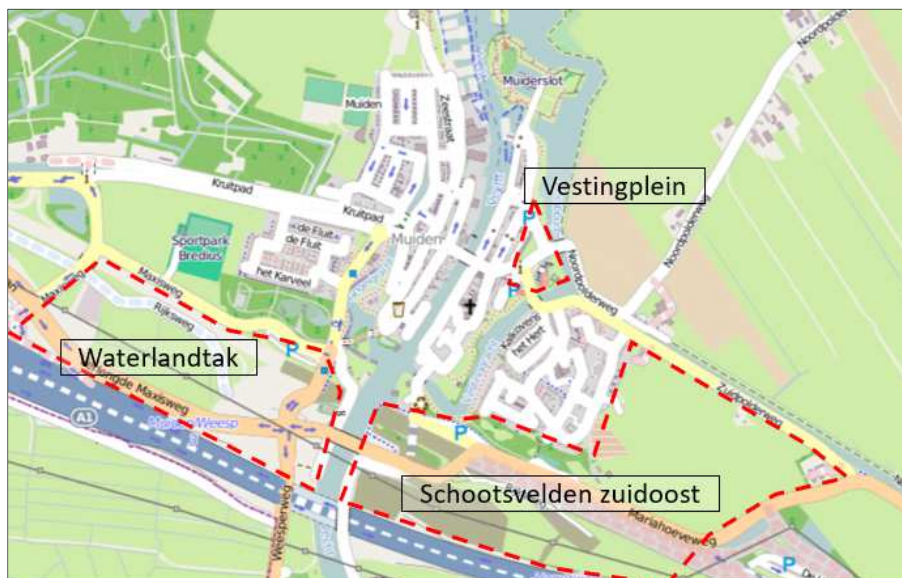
Muiderslot
Zeestraat
Muiden
Noordpolderweg
Kruitpad
Kruitpad
Vestingplein
Muiden
de Fluit
de Fluit
het Karveel
Sportpark Bredius
Maxisweg
Rijksweg
Noordpolderweg
het Hert
Waterlandtak
P
P
P
P
A1
Weesp
Zuidpolderweg
Weesperweg
Schootsvelden zuidoost
Mariahoeveweg
P